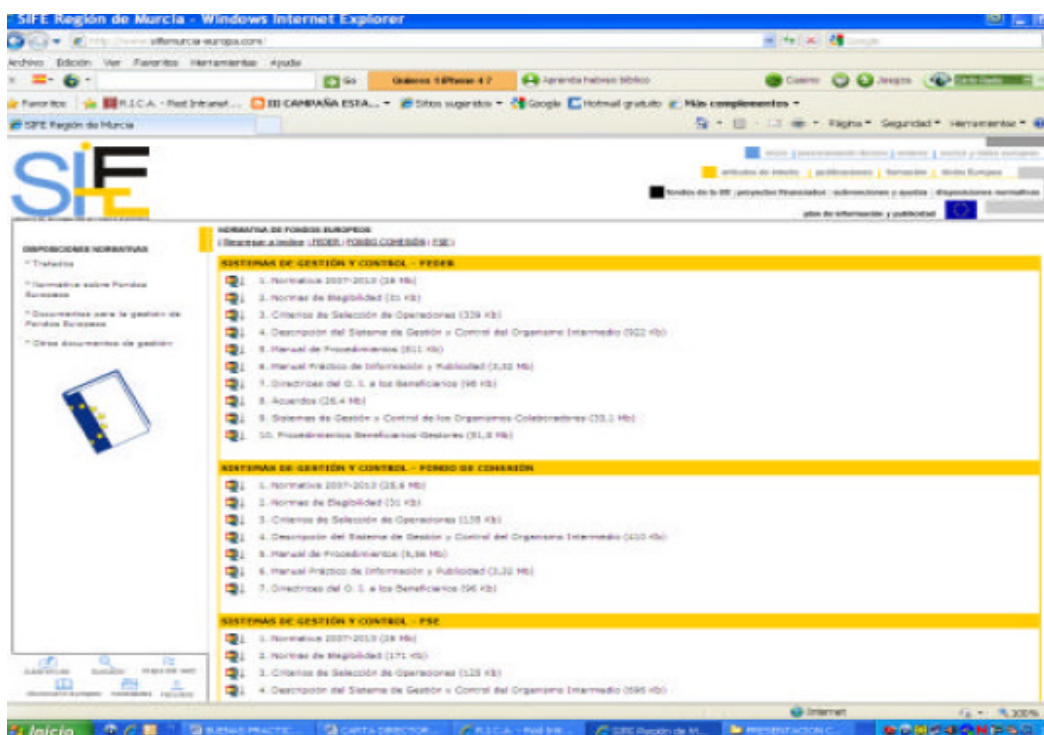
SIFE Región de Murcia - Windows Internet Explorer

http://www.sifemurcia-europa.com/

Archivo Edición Ver Favoritos Herramientas Ayuda

Go

Aprenda hebreo bíblico

Correo Juegos

Favoritos R.I.C.A. - Red Intranet ... III CAMPAÑA ESTA... Sitios sugeridos Google Hotmail gratuito Más complementos

SIFE Región de Murcia

Página Seguridad Herramientas

SIFE

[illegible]

artículos de interés | publicaciones | formación | Unión Europea

fondos de la UE | proyectos financiados | subvenciones y ayudas | disposiciones normativas

plan de información y publicidad

DISPOSICIONES NORMATIVAS

* Tratados

* Normativa sobre Fondos Europeos

* Documentos para la gestión de Fondos Europeos

* Otros documentos de gestión

NORMATIVA DE FONDOS EUROPEOS
| Regresar a índice | FEDER | FONDO COHESIÓN | FSE |

SISTEMAS DE GESTIÓN Y CONTROL - FEDER

1. Normativa 2007-2013 (28 Mb)
2. Normas de Elegibilidad (31 Kb)
3. Criterios de Selección de Operaciones (339 Kb)
4. Descripción del Sistema de Gestión y Control del Organismo Intermedio (922 Kb)
5. Manual de Procedimientos (811 Kb)
6. Manual Práctico de Información y Publicidad (3,32 Mb)
7. Directrices del O. I. a los Beneficiarios (98 Kb)
8. Acuerdos (26,4 Mb)
9. Sistemas de Gestión y Control de los Organismos Colaboradores (33,1 Mb)
10. Procedimientos Beneficiarios Gestores (51,8 Mb)

SISTEMAS DE GESTIÓN Y CONTROL - FONDO DE COHESIÓN

1. Normativa 2007-2013 (25,6 Mb)
2. Normas de Elegibilidad (31 Kb)
3. Criterios de Selección de Operaciones (135 Kb)
4. Descripción del Sistema de Gestión y Control del Organismo Intermedio (410 Kb)
5. Manual de Procedimientos (8,56 Mb)
6. Manual Práctico de Información y Publicidad (3,32 Mb)
7. Directrices del O. I. a los Beneficiarios (96 Kb)

SISTEMAS DE GESTIÓN Y CONTROL - FSE

1. Normativa 2007-2013 (28 Mb)
2. Normas de Elegibilidad (171 Kb)
3. Criterios de Selección de Operaciones (125 Kb)
4. Descripción del Sistema de Gestión y Control del Organismo Intermedio (595 Kb)

Internet 100%

Inicio